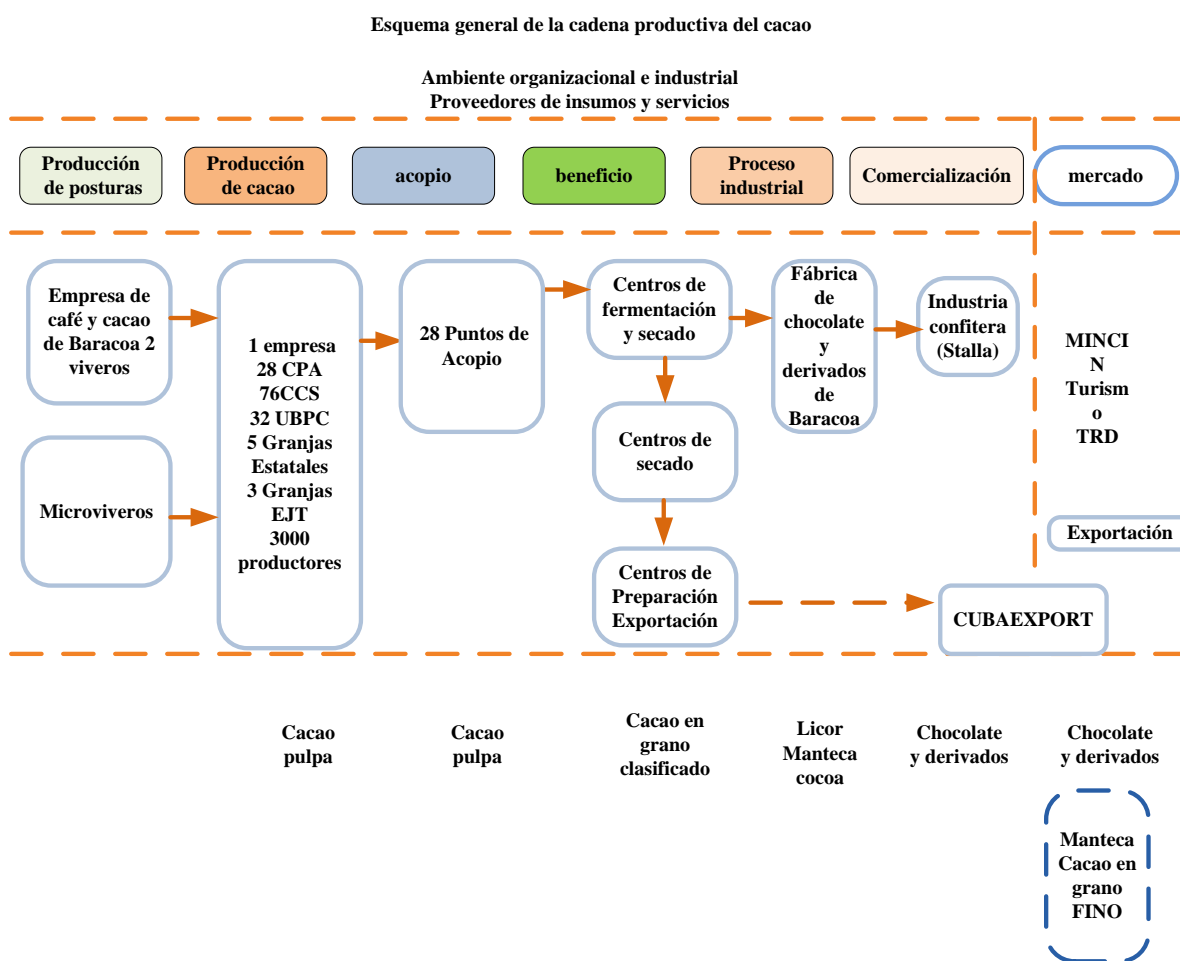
Esquema general de la cadena productiva del cacao

Ambiente organizacional e industrial
Proveedores de insumos y servicios

Producción de posturas

Producción de cacao

acopio

beneficio

Proceso industrial

Comercialización

mercado

Empresa de café y cacao de Baracoa 2 viveros

Microviveros

1 empresa
28 CPA
76CCS
32 UBPC
5 Granjas Estatales
3 Granjas EJT
3000 productores

28 Puntos de Acopio

Centros de fermentación y secado

Centros de secado

Centros de Preparación Exportación

Fábrica de chocolate y derivados de Baracoa

Industria confitera (Stalla)

MINCIN
Turismo
TRD

Exportación

CUBAEXPORT

Cacao pulpa

Cacao pulpa

Cacao en grano clasificado

Licor
Manteca
cocoa

Chocolate y derivados

Chocolate y derivados

Manteca
Cacao en grano
FINO